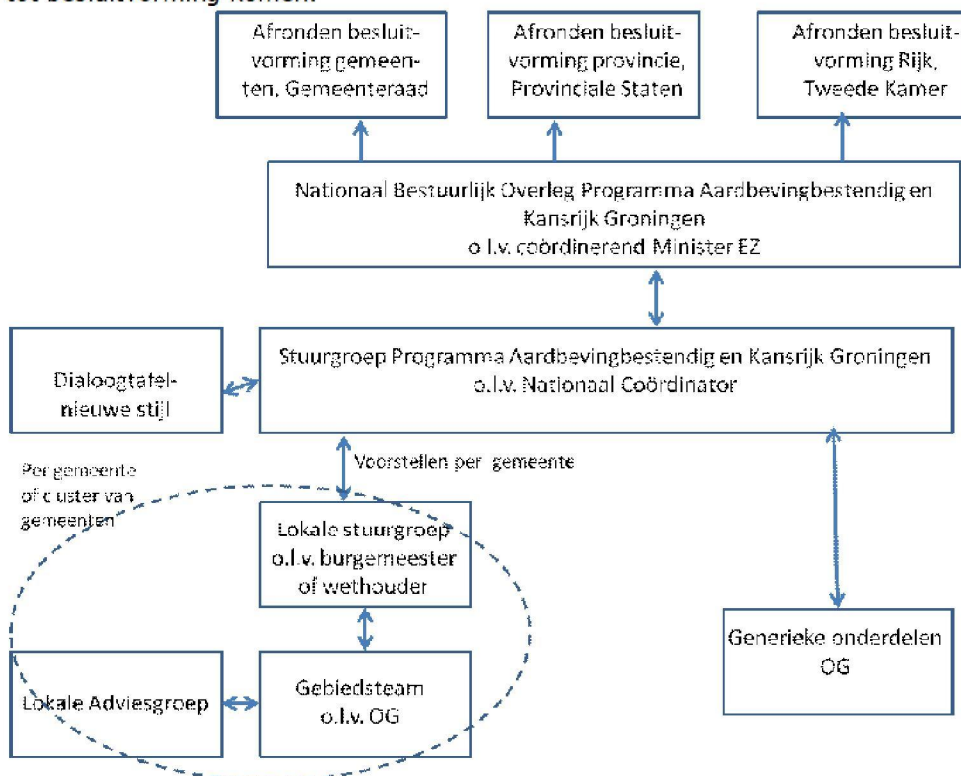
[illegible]

Afronden besluitvorming gemeenten, Gemeenteraad

Afronden besluitvorming provincie, Provinciale Staten

Afronden besluitvorming Rijk, Tweede Kamer

Nationaal Bestuurlijk Overleg Programma Aardbevingbestendig en Kansrijk Groningen
o.l.v. coördinerend Minister EZ

Dialoogtafel-nieuwe stijl

Stuurgroep Programma Aardbevingbestendig en Kansrijk Groningen
o.l.v. Nationaal Coördinator

Per gemeente of cluster van gemeenten

Voorstellen per gemeente

Lokale stuurgroep o.l.v. burgemeester of wethouder

Generieke onderdelen OG

Lokale Adviesgroep

Gebiedsteam o.l.v. OG